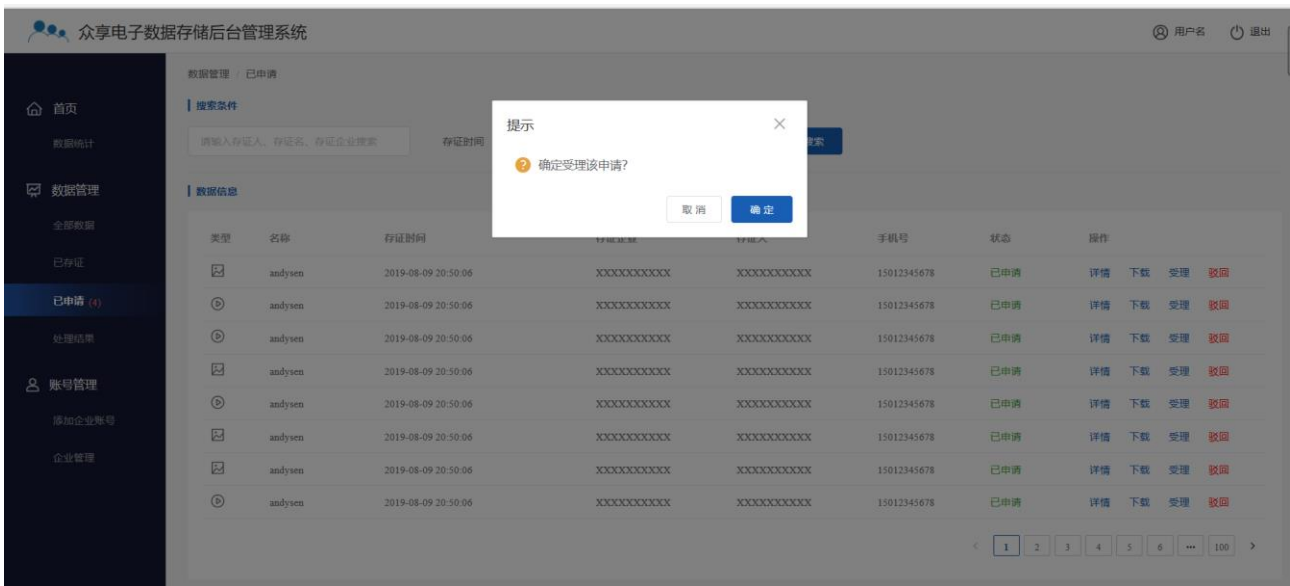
众享电子数据存储后台管理系统

用户名 退出

首页
数据统计
数据管理
全部数据
已存证
已申请 (4)
处理结果
账号管理
添加企业账号
企业管理

数据管理 / 已申请

搜索条件

请输入存证人、存证名、存证企业搜索

存证时间

搜索

数据信息

提示

确定受理该申请?

取消 确定

| 类型 | 名称 | 存证时间 | 存证企业 | 存证人 | 手机号 | 状态 | 操作 |
|---|---|---|---|---|---|---|---|
| | andysen | 2019-08-09 20:50:06 | XXXXXXXXXX | XXXXXXXXXX | 15012345678 | 已申请 | 详情 下载 受理 驳回 |
| | andysen | 2019-08-09 20:50:06 | XXXXXXXXXX | XXXXXXXXXX | 15012345678 | 已申请 | 详情 下载 受理 驳回 |
| | andysen | 2019-08-09 20:50:06 | XXXXXXXXXX | XXXXXXXXXX | 15012345678 | 已申请 | 详情 下载 受理 驳回 |
| | andysen | 2019-08-09 20:50:06 | XXXXXXXXXX | XXXXXXXXXX | 15012345678 | 已申请 | 详情 下载 受理 驳回 |
| | andysen | 2019-08-09 20:50:06 | XXXXXXXXXX | XXXXXXXXXX | 15012345678 | 已申请 | 详情 下载 受理 驳回 |
| | andysen | 2019-08-09 20:50:06 | XXXXXXXXXX | XXXXXXXXXX | 15012345678 | 已申请 | 详情 下载 受理 驳回 |
| | andysen | 2019-08-09 20:50:06 | XXXXXXXXXX | XXXXXXXXXX | 15012345678 | 已申请 | 详情 下载 受理 驳回 |
| | andysen | 2019-08-09 20:50:06 | XXXXXXXXXX | XXXXXXXXXX | 15012345678 | 已申请 | 详情 下载 受理 驳回 |

< 1 2 3 4 5 6 ... 100 >